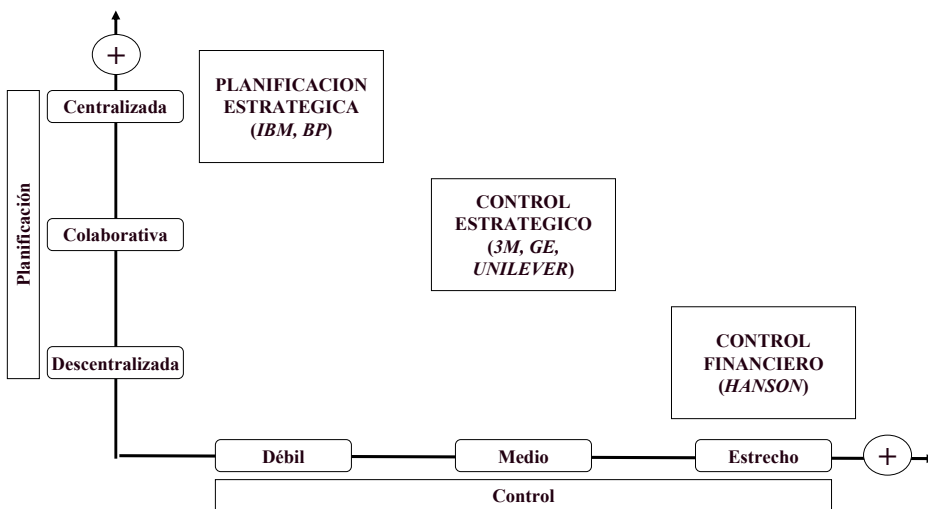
+

Planificación

Centralizada

Colaborativa

Descentralizada

PLANIFICACION ESTRATEGICA (*IBM, BP*)

CONTROL ESTRATEGICO (*3M, GE, UNILEVER*)

CONTROL FINANCIERO (*HANSON*)

Débil

Medio

Estrecho

+

Control